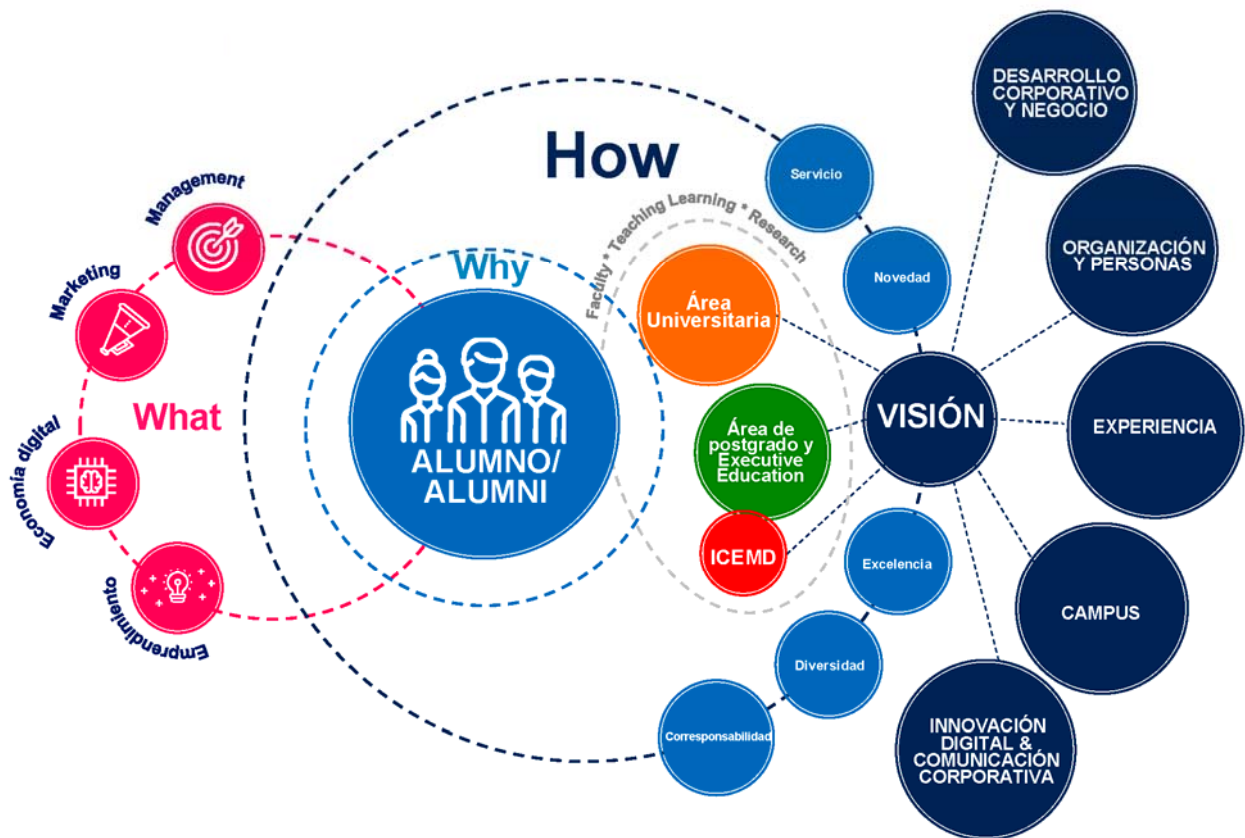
How

Why

What

Management

Marketing

Economía digital

Emprendimiento

ALUMNO/ ALUMNI

Faculty * Teaching Learning * Research

Área Universitaria

Área de postgrado y Executive Education

ICEMD

Servicio

Novedad

Excelencia

Diversidad

Corresponsabilidad

VISIÓN

DESARROLLO CORPORATIVO Y NEGOCIO

ORGANIZACIÓN Y PERSONAS

EXPERIENCIA

CAMPUS

INNOVACIÓN DIGITAL & COMUNICACIÓN CORPORATIVA